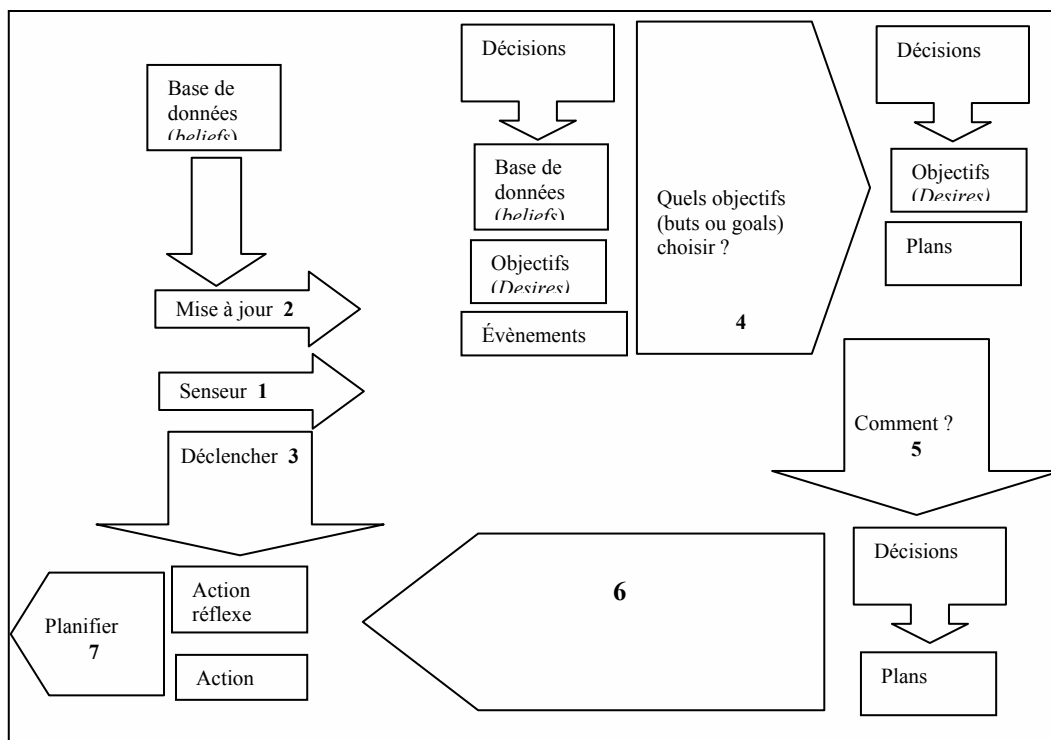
Base de données (beliefs)

Mise à jour 2

Senseur 1

Déclencher 3

Décisions

Base de données (beliefs)

Objectifs (Desires)

Évènements

Quels objectifs (buts ou goals) choisir ?

4

Décisions

Objectifs (Desires)

Plans

Comment ?
5

Décisions

Plans

6

Action réflexe

Action

Planifier
7